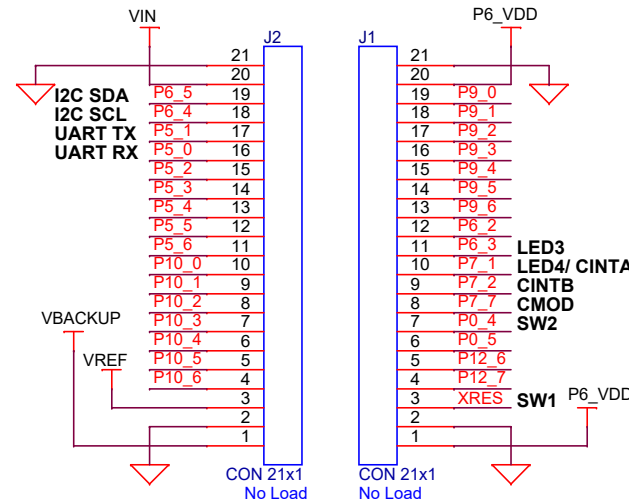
VIN
J2
21
20
I2C SDA P6_5 19
I2C SCL P6_4 18
UART TX P5_1 17
UART RX P5_0 16
P5_2 15
P5_3 14
P5_4 13
P5_5 12
P5_6 11
P10_0 10
P10_1 9
P10_2 8
VBACKUP P10_3 7
P10_4 6
VREF P10_5 5
P10_6 4
3
2
1
CON 21x1
No Load

P6_VDD
J1
21
20
19 P9_0
18 P9_1
17 P9_2
16 P9_3
15 P9_4
14 P9_5
13 P9_6
12 P6_2
11 P6_3 LED3
10 P7_1 LED4/ CINTA
9 P7_2 CINTB
8 P7_7 CMOD
7 P0_4 SW2
6 P0_5
5 P12_6
4 P12_7
3 XRES SW1
P6_VDD
2
1
CON 21x1
No Load